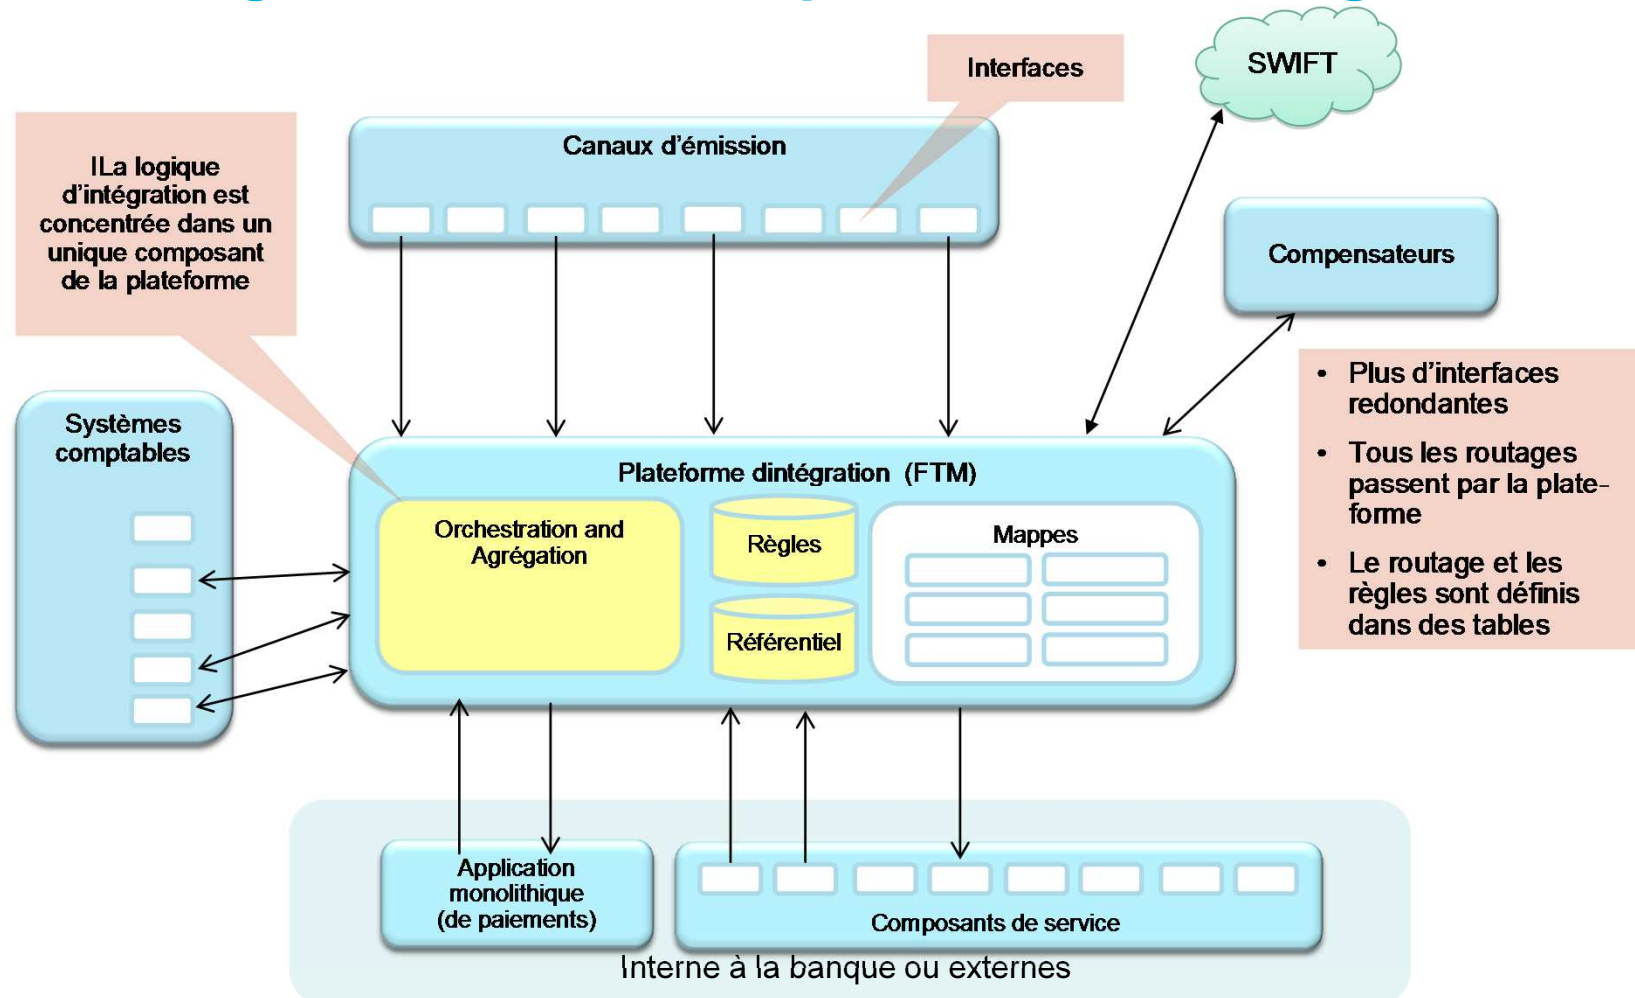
Interfaces

SWIFT

Canaux d'émission

ILa logique d'intégration est concentrée dans un unique composant de la plateforme

Compensateurs

• Plus d'interfaces redondantes
• Tous les routages passent par la plate-forme
• Le routage et les règles sont définis dans des tables

Systèmes comptables

Plateforme dintégration (FTM)

Orchestration and Agrégation

Règles

Référentiel

Mappes

Application monolithique (de paiements)

Composants de service

Interne à la banque ou externes